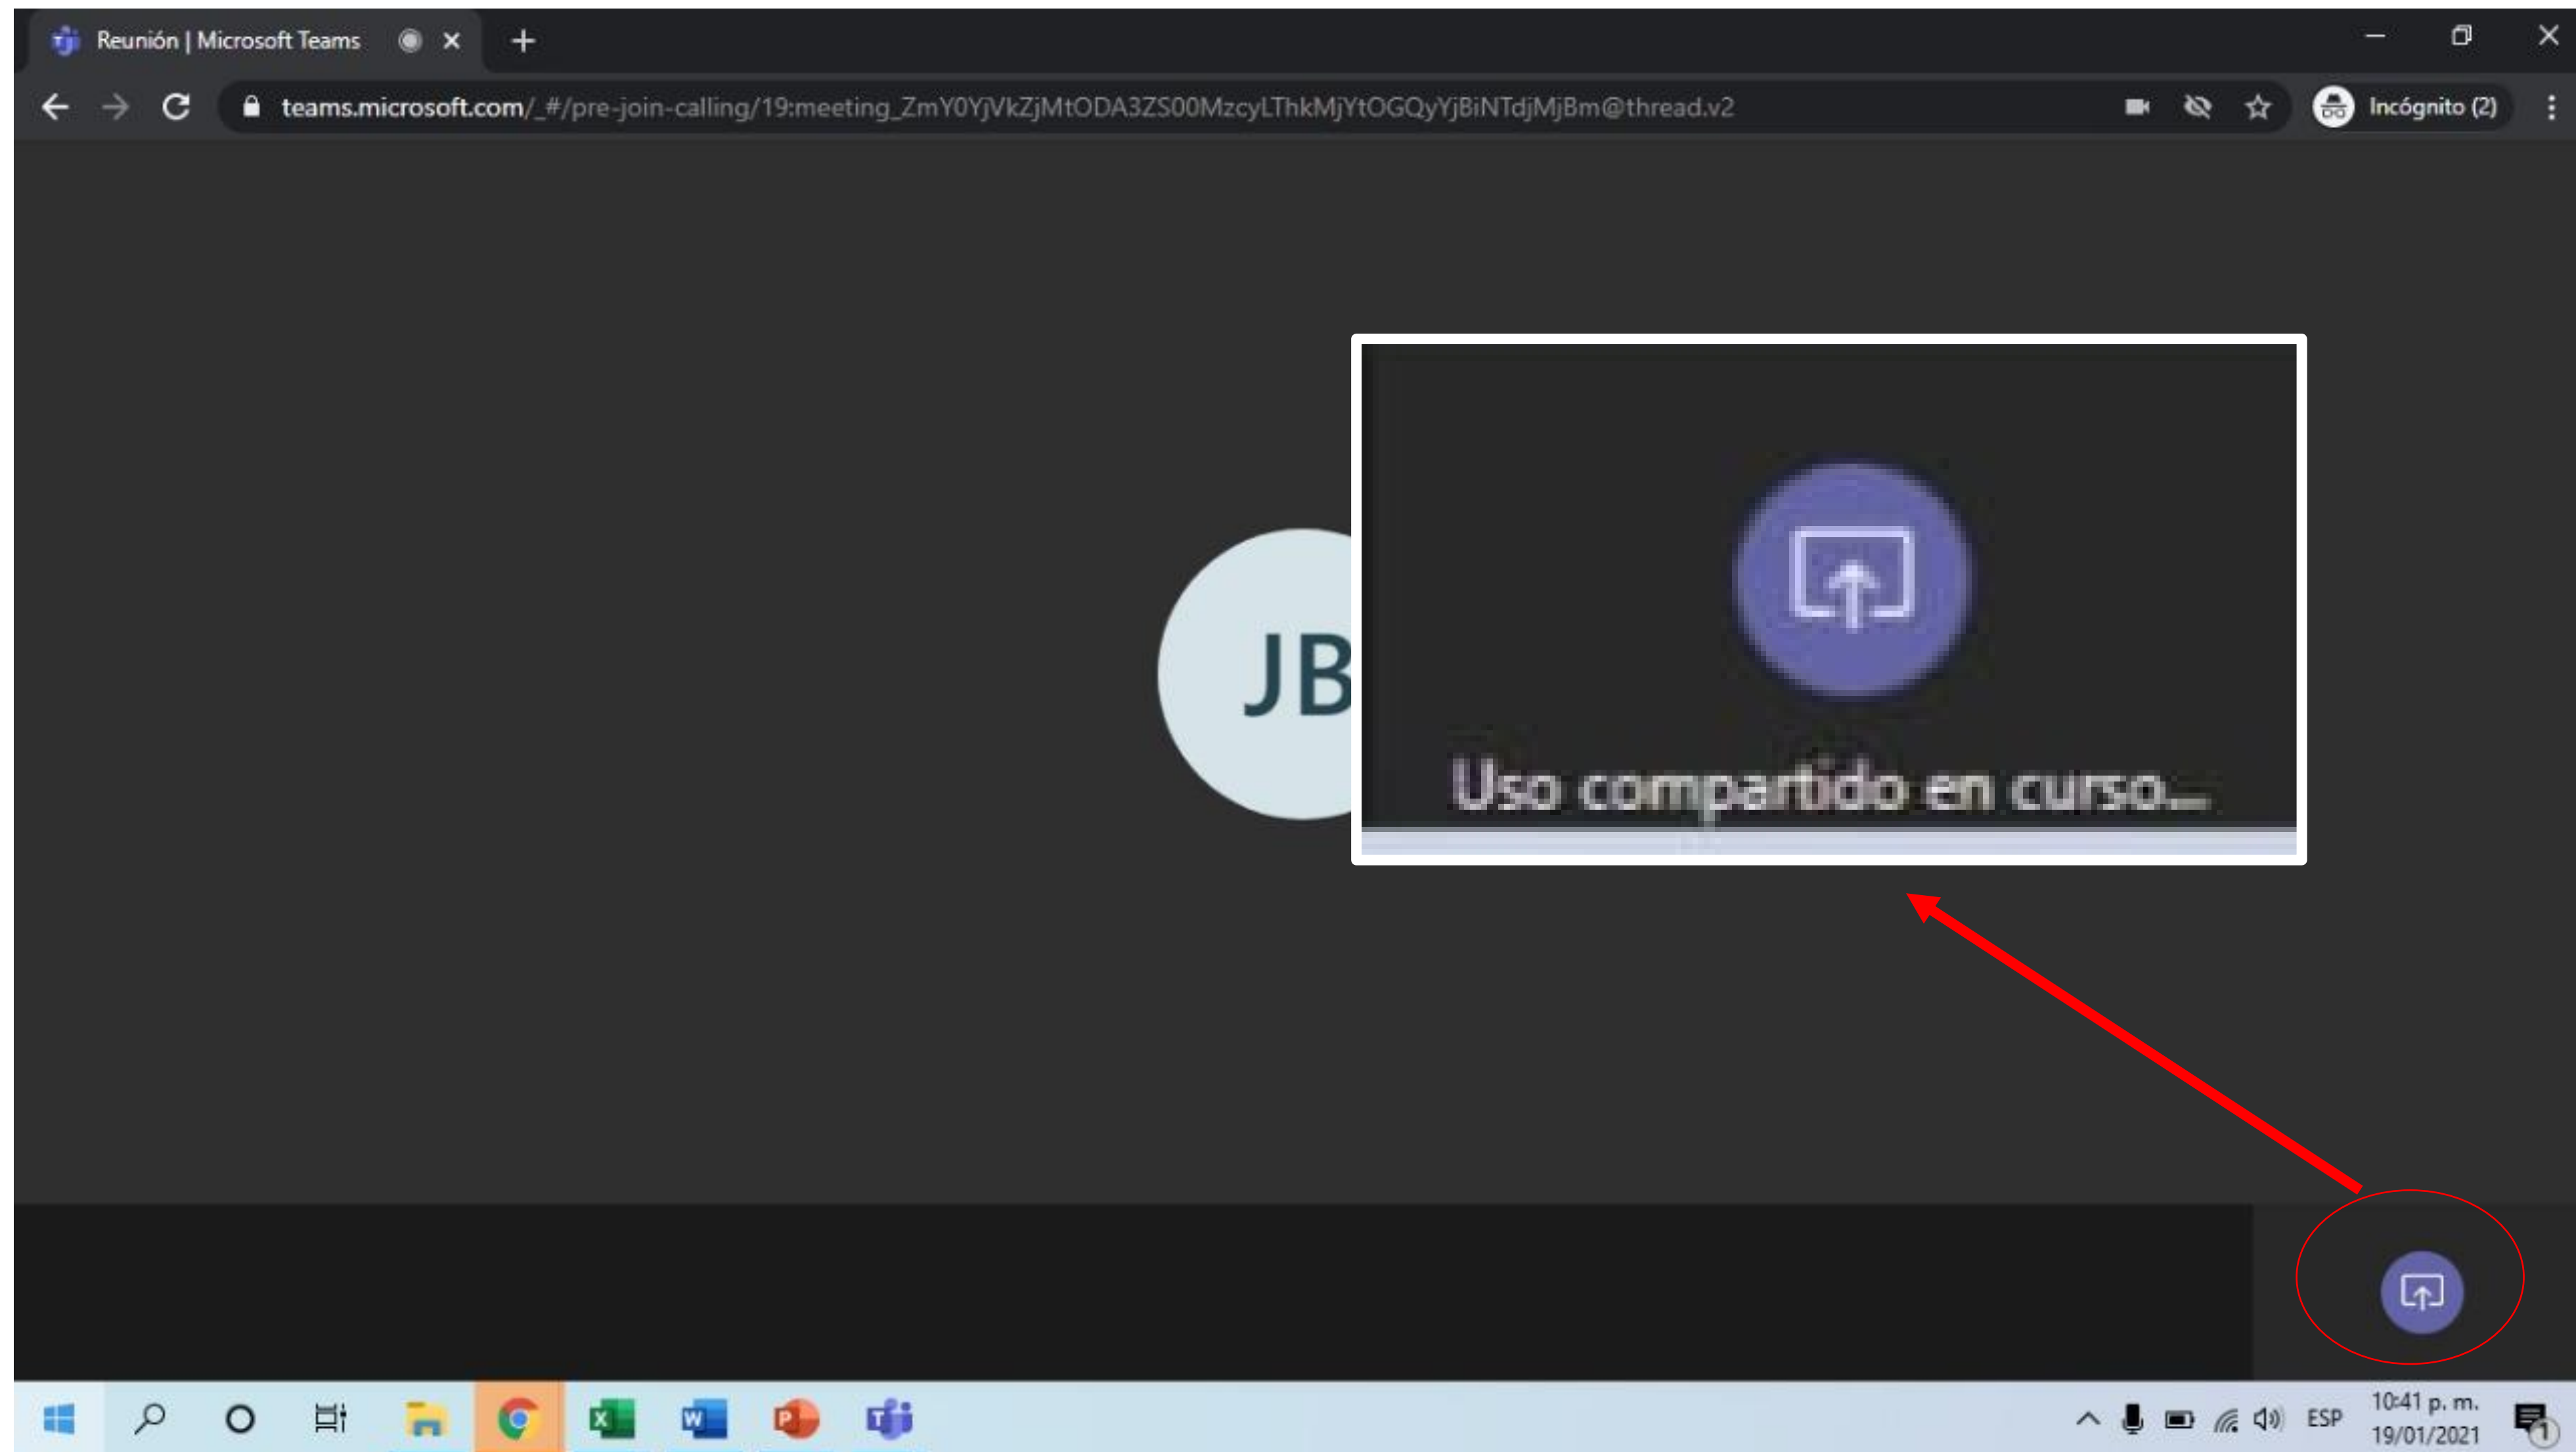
Reunión | Microsoft Teams

teams.microsoft.com/_#/pre-join-calling/19:meeting_ZmY0YjVkZjMtODA3ZS00MzcyLThkMjYtOGQyYjBiNTdjMjBm@thread.v2

Incógnito (2)

JB

Uso compartido en curso...

ESP

10:41 p. m.
19/01/2021